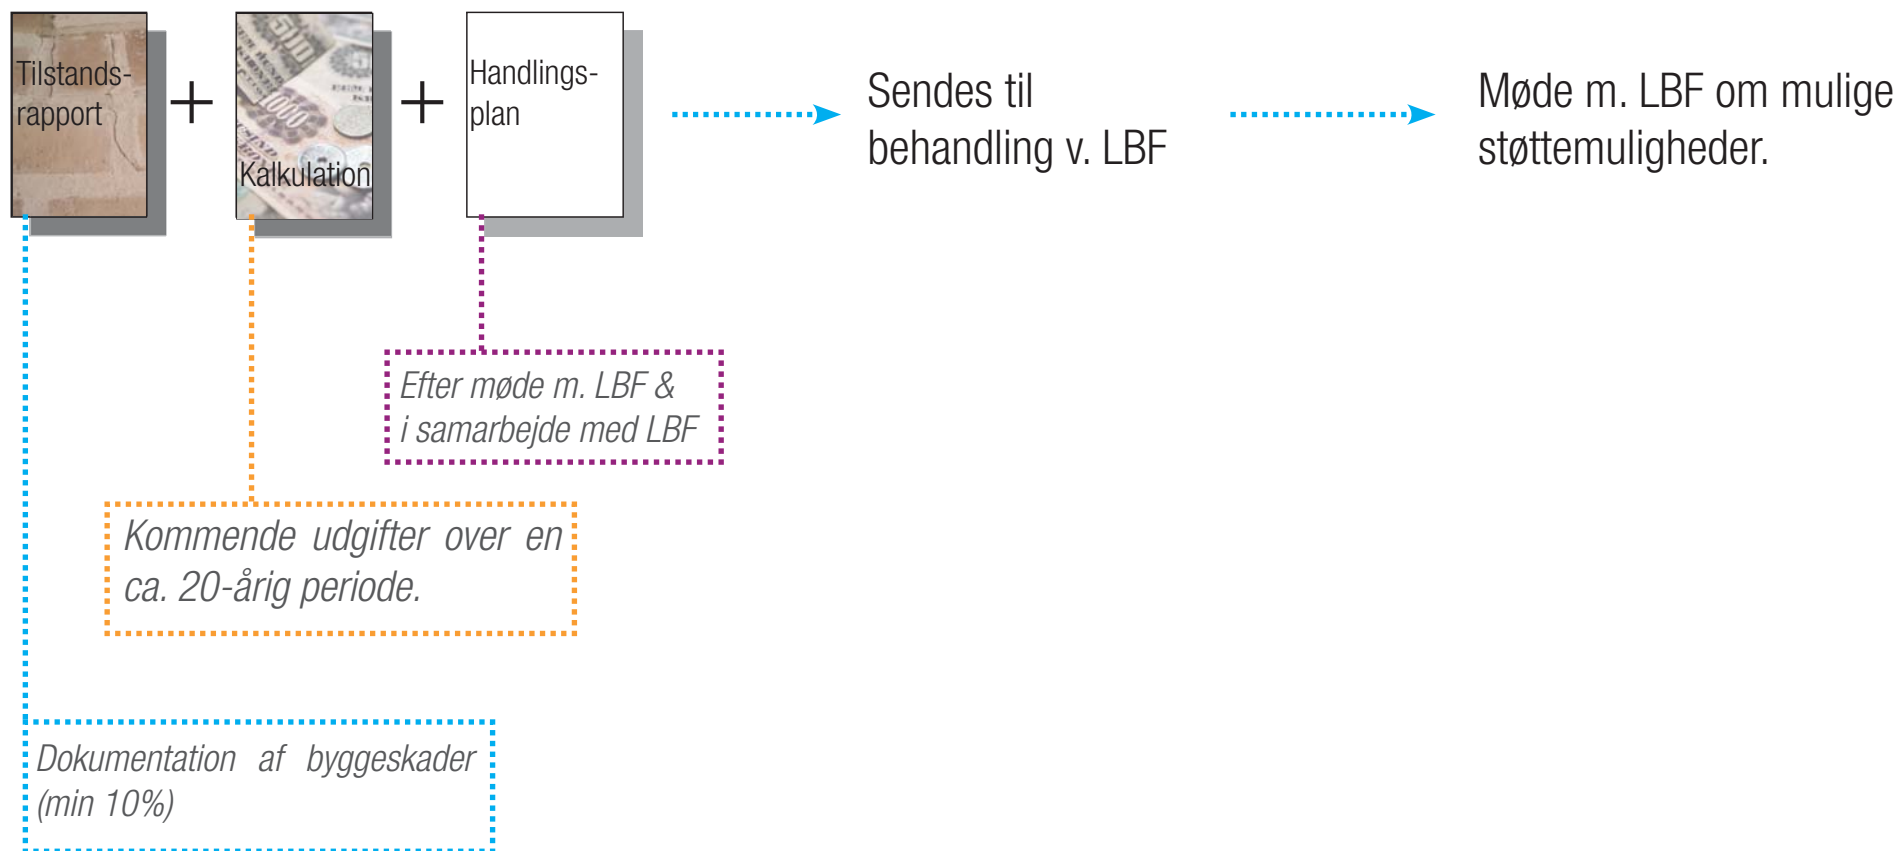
Tilstandsrapport + Kalkulation + Handlingsplan

Sendes til behandling v. LBF

Møde m. LBF om mulige støttemuligheder.

Efter møde m. LBF & i samarbejde med LBF

Kommende udgifter over en ca. 20-årig periode.

Dokumentation af byggeskader (min 10%)